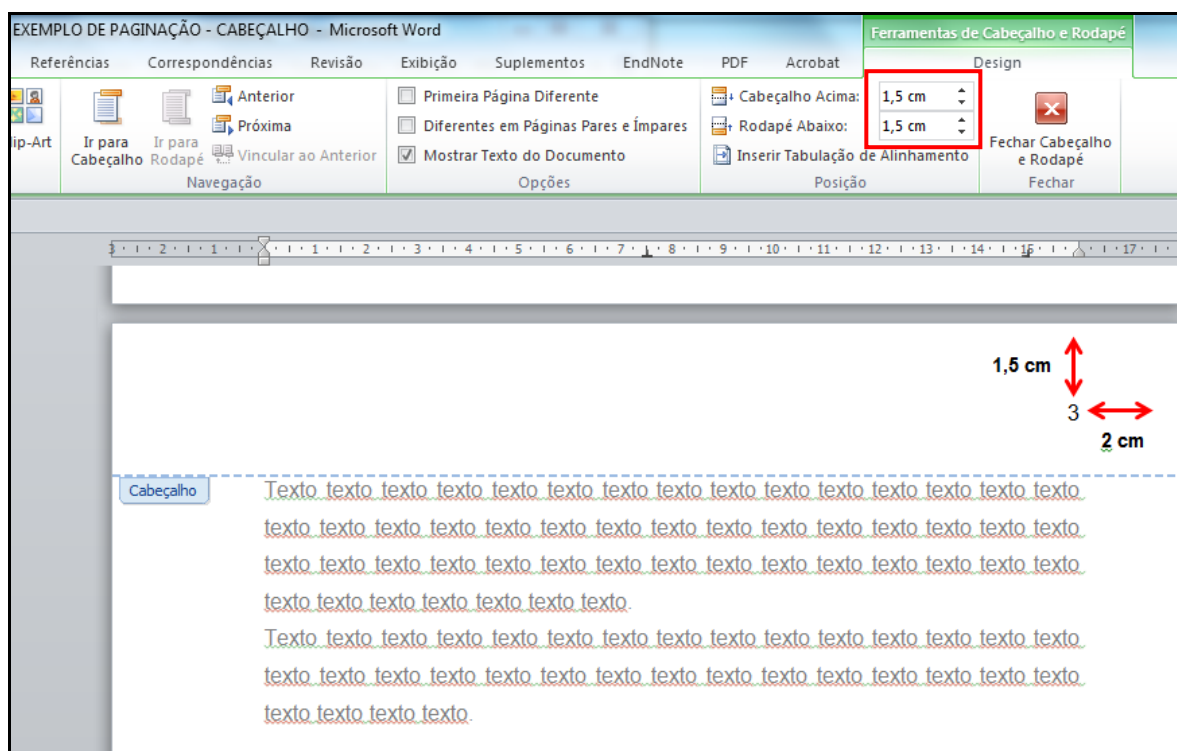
EXEMPLO DE PAGINAÇÃO - CABEÇALHO - Microsoft Word

Ferramentas de Cabeçalho e Rodapé

Referências Correspondências Revisão Exibição Suplementos EndNote PDF Acrobat Design

ip-Art

Ir para Cabeçalho Ir para Rodapé Anterior Próxima Vincular ao Anterior

Navegação

Primeira Página Diferente
Diferentes em Páginas Pares e Ímpares
Mostrar Texto do Documento

Opções

Cabeçalho Acima: 1,5 cm
Rodapé Abaixo: 1,5 cm
Inserir Tabulação de Alinhamento

Posição

Fechar Cabeçalho e Rodapé

Fechar

1,5 cm

3

2 cm

Cabeçalho

Texto texto texto texto texto texto texto texto texto texto texto texto texto texto texto texto texto texto texto texto texto texto texto texto texto texto texto texto texto texto texto texto texto texto texto texto texto texto texto texto texto texto texto texto texto texto texto texto texto.

Texto texto texto texto texto texto texto texto texto texto texto texto texto texto texto texto texto texto texto texto texto texto texto texto texto texto texto texto texto texto texto texto.